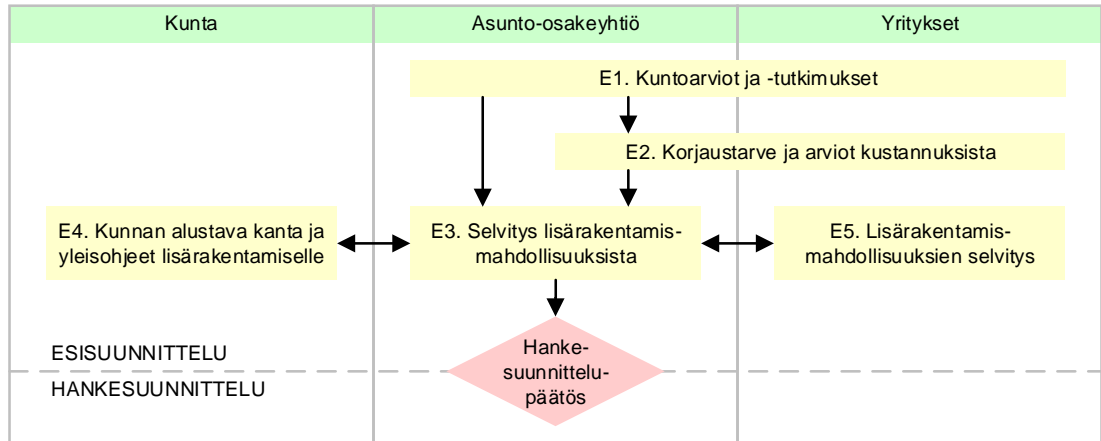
Kunta

Asunto-osakeyhtiö

Yritykset

E1. Kuntoarviot ja -tutkimukset

E2. Korjaustarve ja arviot kustannuksista

E4. Kunnan alustava kanta ja yleisohjeet lisärakentamiselle

E3. Selvitys lisärakentamismahdollisuuksista

E5. Lisärakentamismahdollisuuksien selvitys

ESISUUNNITTELU

Hankesuunnittelupäätös

HANKESUUNNITTELU